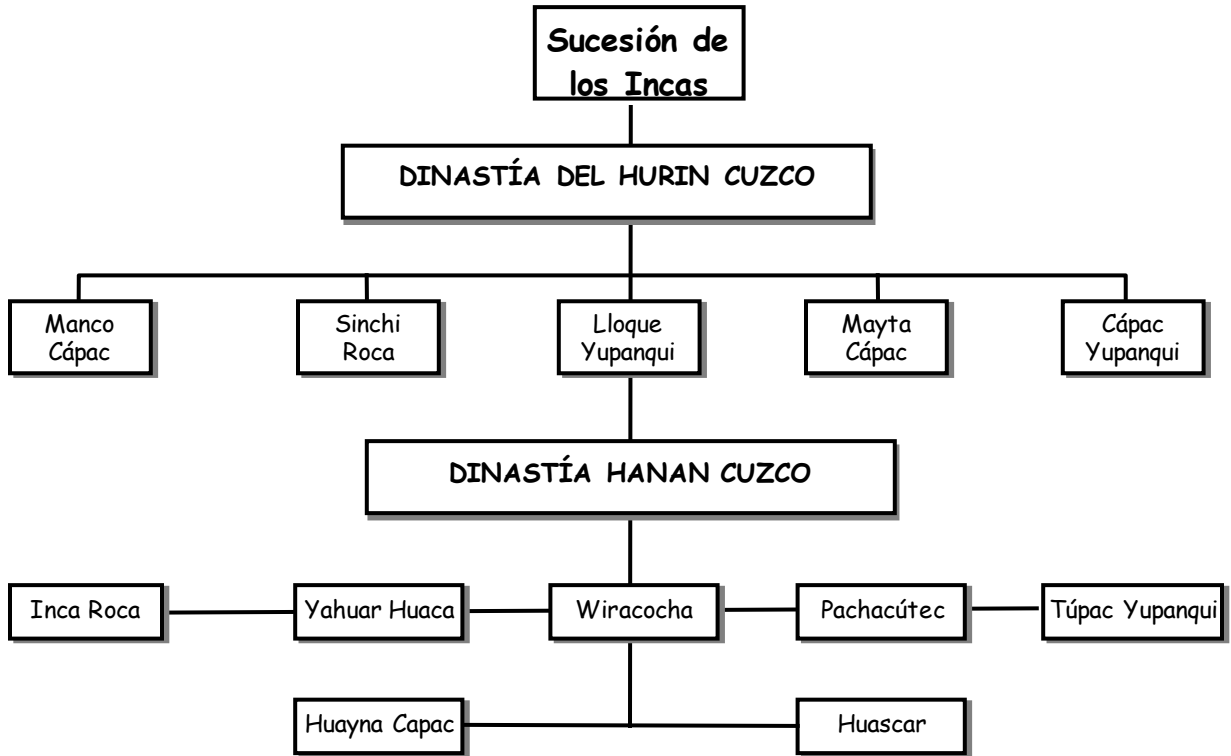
Sucesión de los Incas

DINASTÍA DEL HURIN CUZCO

Manco Cápac

Sinchi Roca

Lloque Yupanqui

Mayta Cápac

Cápac Yupanqui

DINASTÍA HANAN CUZCO

Inca Roca

Yahuar Huaca

Wiracocha

Pachacútec

Túpac Yupanqui

Huayna Capac

Huascar